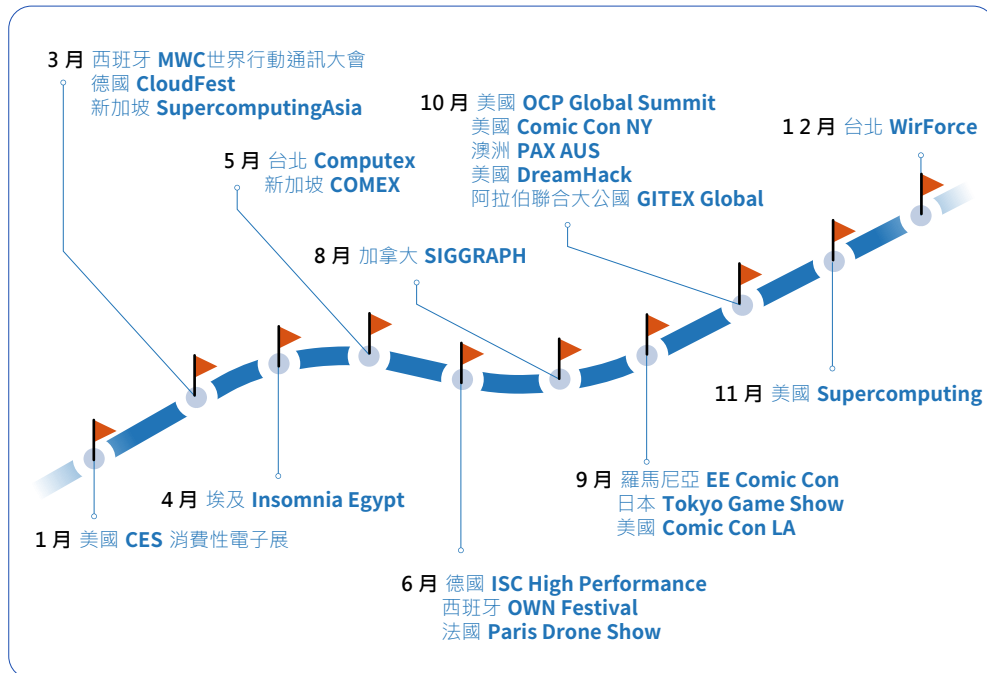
3 月 西班牙 MWC世界行動通訊大會
德國 CloudFest
新加坡 SupercomputingAsia

10 月 美國 OCP Global Summit
美國 Comic Con NY
澳洲 PAX AUS
美國 DreamHack
阿拉伯聯合大公國 GITEX Global

1 2 月 台北 WirForce

5 月 台北 Computex
新加坡 COMEX

8 月 加拿大 SIGGRAPH

11 月 美國 Supercomputing

9 月 羅馬尼亞 EE Comic Con
日本 Tokyo Game Show
美國 Comic Con LA

4 月 埃及 Insomnia Egypt

1 月 美國 CES 消費性電子展

6 月 德國 ISC High Performance
西班牙 OWN Festival
法國 Paris Drone Show